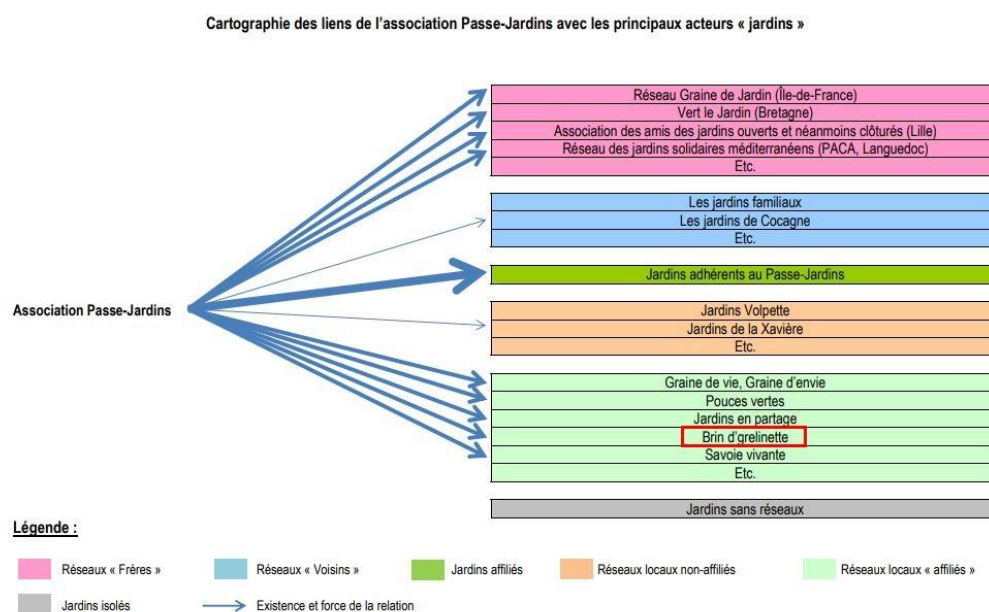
Cartographie des liens de l'association Passe-Jardins avec les principaux acteurs « jardins »

Association Passe-Jardins

Réseau Graine de Jardin (Île-de-France)
Vert le Jardin (Bretagne)
Association des amis des jardins ouverts et néanmoins clôturés (Lille)
Réseau des jardins solidaires méditerranéens (PACA, Languedoc)
Etc.

Les jardins familiaux
Les jardins de Cocagne
Etc.

Jardins adhérents au Passe-Jardins

Jardins Volpette
Jardins de la Xavière
Etc.

Graine de vie, Graine d'envie
Pouces vertes
Jardins en partage
Brin d'grelinette
Savoie vivante
Etc.

Jardins sans réseaux

Légende :

Réseaux « Frères »
Réseaux « Voisins »
Jardins affiliés
Réseaux locaux non-affiliés
Réseaux locaux « affiliés »
Jardins isolés
Existence et force de la relation